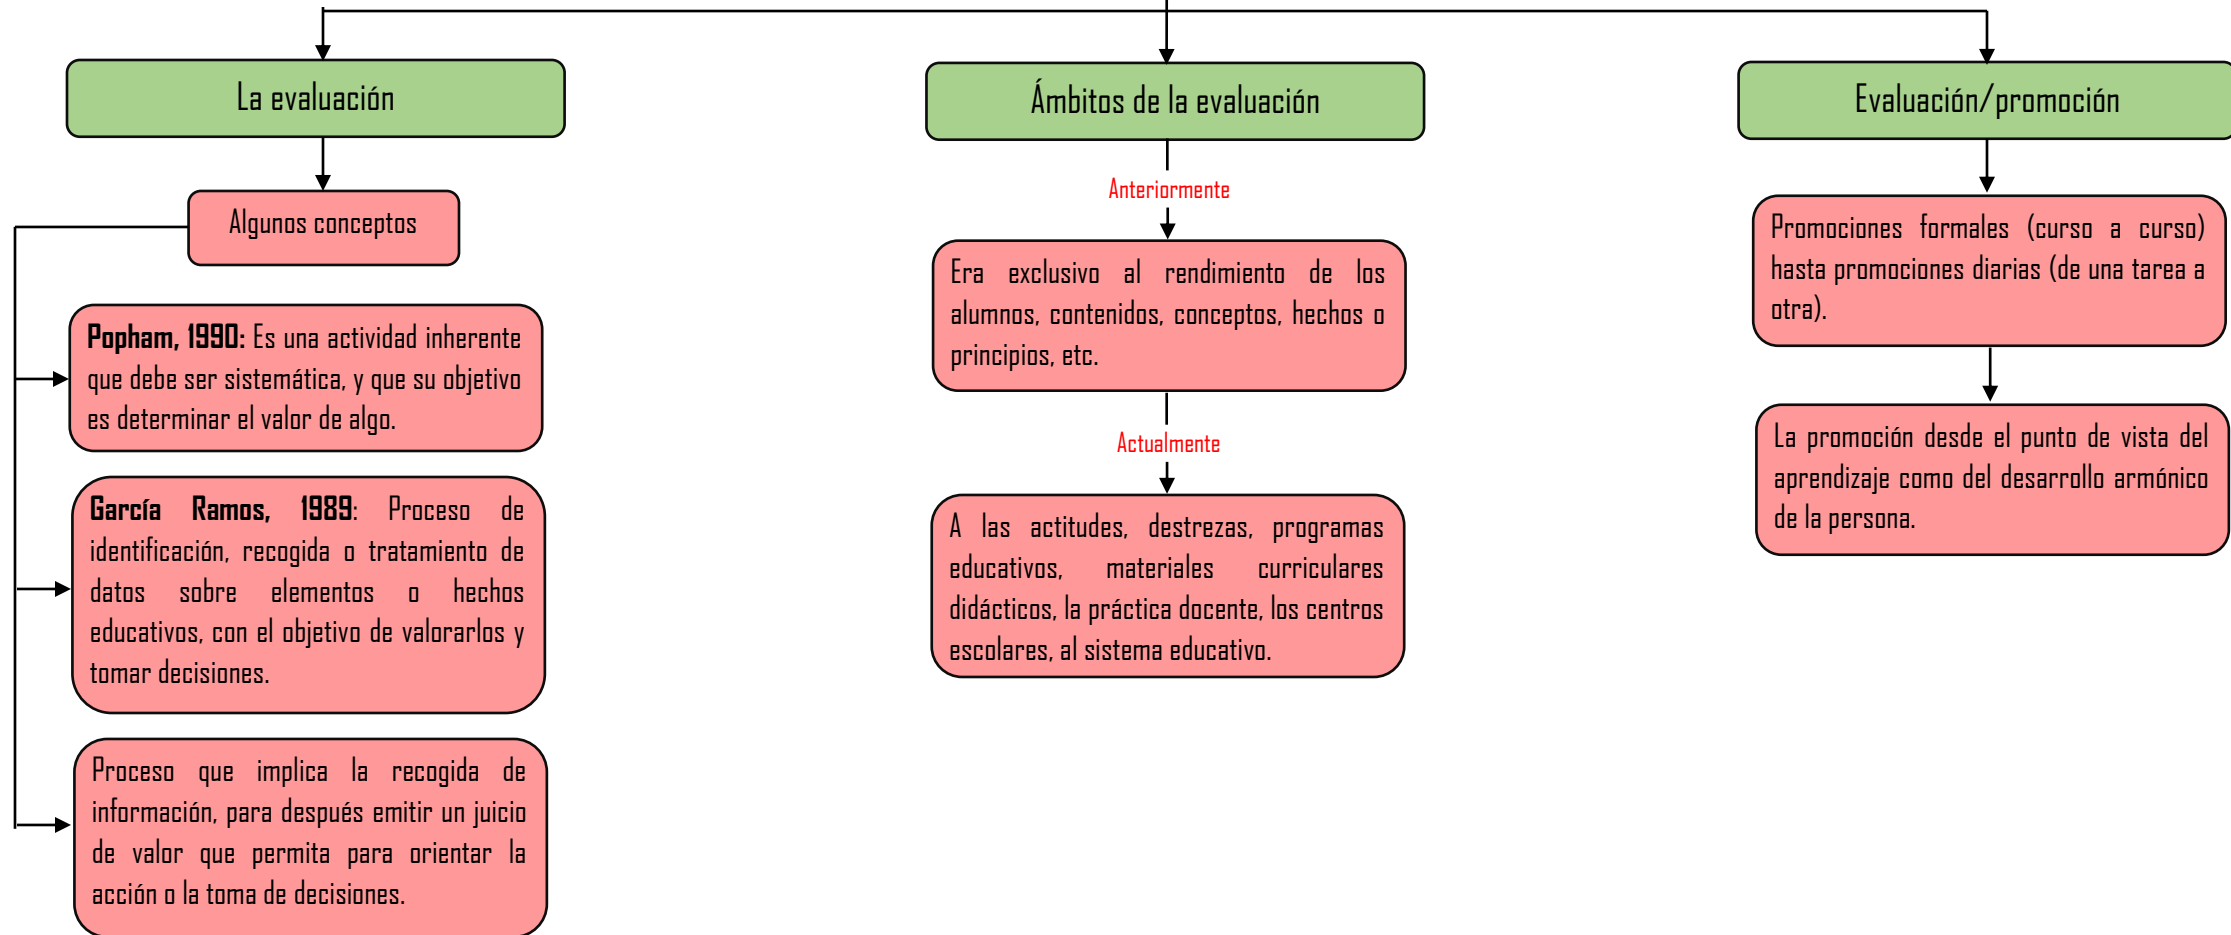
La evaluación

Algunos conceptos

**Popham, 1990:** Es una actividad inherente que debe ser sistemática, y que su objetivo es determinar el valor de algo.

**García Ramos, 1989**: Proceso de identificación, recogida o tratamiento de datos sobre elementos o hechos educativos, con el objetivo de valorarlos y tomar decisiones.

Proceso que implica la recogida de información, para después emitir un juicio de valor que permita para orientar la acción o la toma de decisiones.

Ámbitos de la evaluación

Anteriormente

Era exclusivo al rendimiento de los alumnos, contenidos, conceptos, hechos o principios, etc.

Actualmente

A las actitudes, destrezas, programas educativos, materiales curriculares didácticos, la práctica docente, los centros escolares, al sistema educativo.

Evaluación/promoción

Promociones formales (curso a curso) hasta promociones diarias (de una tarea a otra).

La promoción desde el punto de vista del aprendizaje como del desarrollo armónico de la persona.